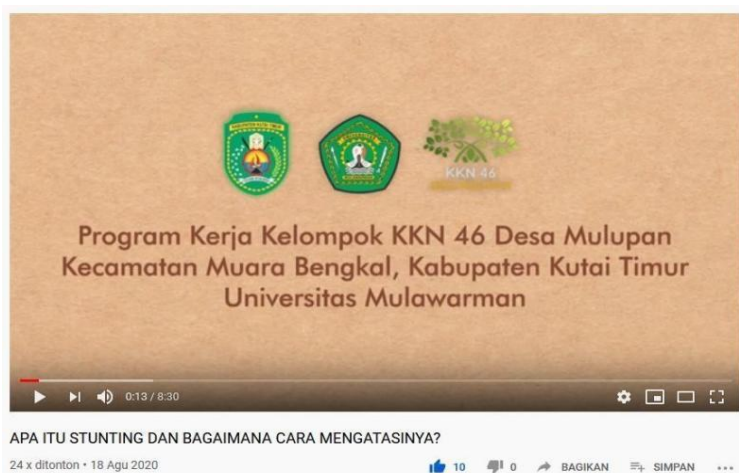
KKN 46

Program Kerja Kelompok KKN 46 Desa Mulupan Kecamatan Muara Bengkal, Kabupaten Kutai Timur Universitas Mulawarman

0:13 / 8:30

APA ITU STUNTING DAN BAGAIMANA CARA MENGATASINYA?

24 x ditonton • 18 Agu 2020

10 0 BAGIKAN SIMPAN ...